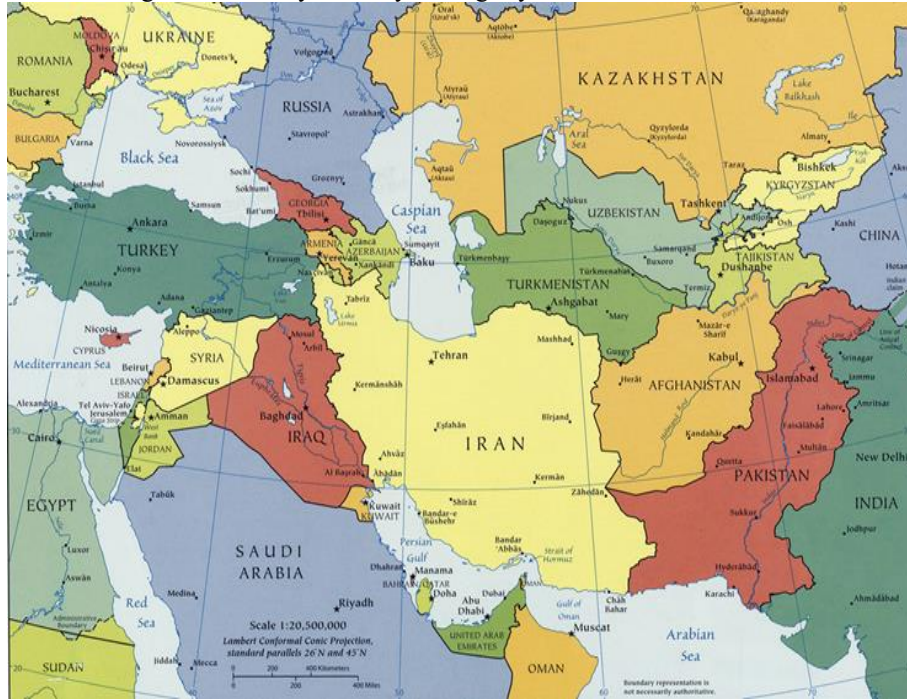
ROMANIA
MOLDOVA
Chişinău
UKRAINE
Odesa
Donets'k
Bucharest
BULGARIA
Varna
Sea of Azov
RUSSIA
Volgograd
Astrakhan
Stavropol'
Novorossiysk
Black Sea
Sochi
Sokhumi
Groznyy
Istanbul
Bursa
Samsun
Bat'umi
GEORGIA
Tbilisi
İzmir
Ankara
TURKEY
Erzurum
ARMENIA
Yerevan
Gäncä
AZERBAIJAN
Xankändi
Naxçıvan
Sumqayit
Baku
Konya
Antalya
Adana
Gaziantep
Aleppo
Tabriz
Lake Urmia
Caspian Sea
Oral (Ural'sk)
Aqtöbe (Aktyubinsk)
Atyraū (Atyrau)
Aqtaū (Aktau)
KAZAKHSTAN
Qaraghandy (Karaganda)
Lake Balkhash
Aral Sea
Qyzylorda (Kzyl-Orda)
Almaty
Taraz
Bishkek
KYRGYZSTAN
Nukus
UZBEKISTAN
Tashkent
Andijon
Osh
Dasoguz
Samarqand
Buxoro
TAJIKISTAN
Dushanbe
Kashi
CHINA
Türkmenbaşy
Türkmenabat
Termiz
TURKMENISTAN
Ashgabat
Mary
Nicosia
CYPRUS
Mediterranean Sea
SYRIA
Beirut
LEBANON
Damascus
ISRAEL
Tel Aviv-Yafo
Jerusalem
Alexandria
Cairo
West Bank
Amman
JORDAN
Elat
Mosul
Arbil
Baghdad
IRAQ
Tehran
Kermānshāh
Eşfahān
IRAN
Mashhad
Herāt
Mazār-e Sharif
Kabul
AFGHANISTAN
Islamabad
Srinagar
Jammu
Lahore
Amritsar
Faisalabad
Multān
New Delhi
Quetta
Kandahar
PAKISTAN
INDIA
Birjand
Kermān
Zāhedān
Ahvāz
Ābādān
Al Başrah
Kuwait
KUWAIT
Shīrāz
Bandar-e Būshehr
Bandar 'Abbās
Strait of Hormuz
Sukkur
Hyderabad
Karachi
Jodhpur
Ahmadabad
EGYPT
Tabūk
Luxor
Aswān
SAUDI ARABIA
Dhahran
Persian Gulf
BAHRAIN
Manama
QATAR
Doha
Abu Dhabi
Dubai
UNITED ARAB EMIRATES
Gulf of Oman
Muscat
Chāh Bahār
Arabian Sea
OMAN
Riyadh
Medina
Jiddah
Mecca
Red Sea
SUDAN
Administrative Boundary
Scale 1:20,500,000
Lambert Conformal Conic Projection, standard parallels 26°N and 45°N
0 200 400 Kilometers
0 200 400 Miles
Boundary representation is not necessarily authoritative.